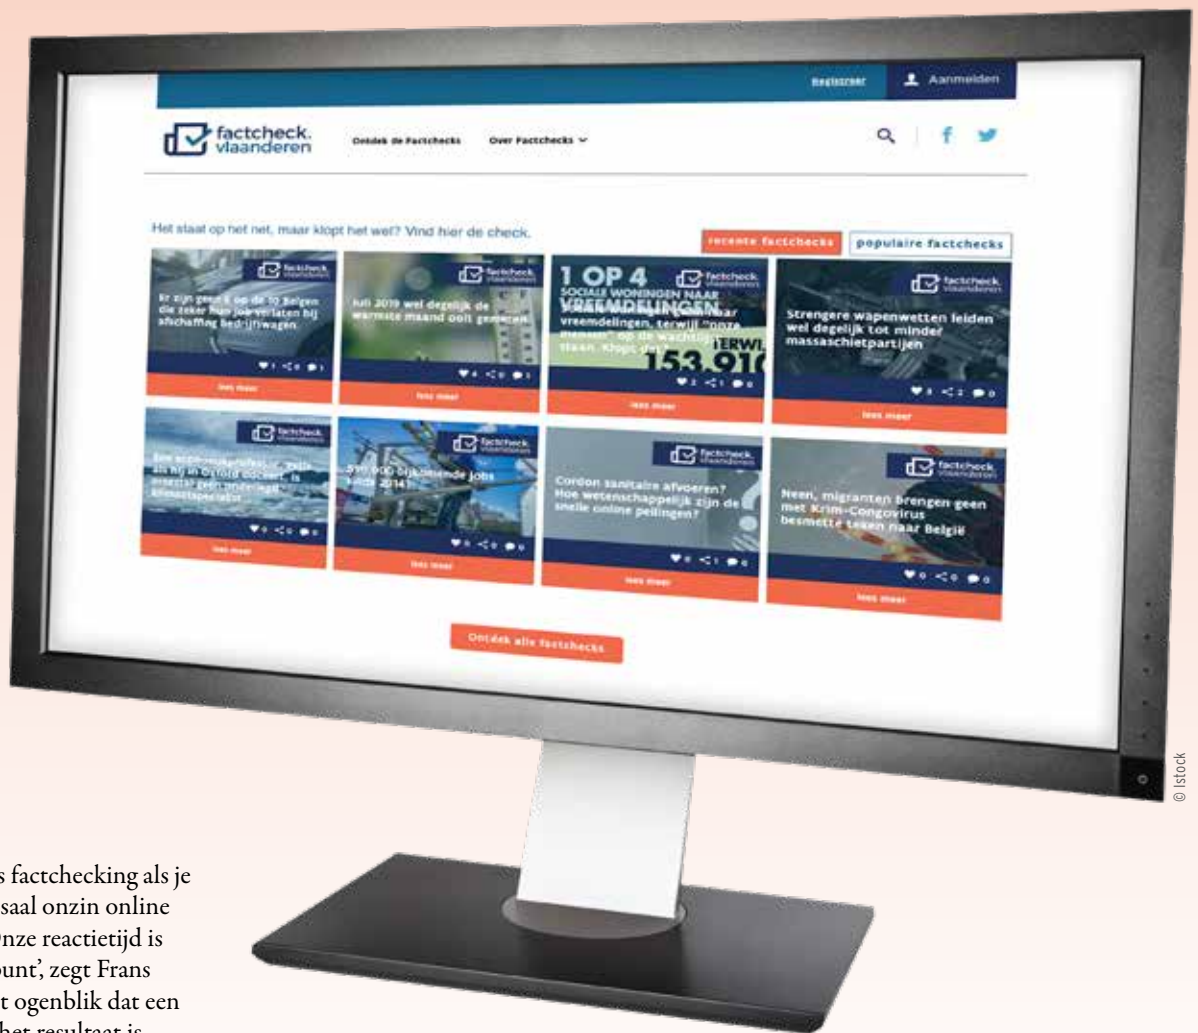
Registreer Aanmelden

factcheck. vlaanderen

Ontdek de Factchecks Over Factchecks

Het staat op het net, maar klopt het wel? Vind hier de check.

recente factchecks populaire factchecks

factcheck. vlaanderen

Er zijn geen 6 op de 10 Belgen die zeker hun job verlaten bij afschaffing bedrijfswagen

lees meer

Juli 2019 wel degelijk de warmste maand ooit gemeten

lees meer

1 OP 4 SOCIALE WONINGEN NAAR VREEMDELINGEN

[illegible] vreemdelingen, terwijl "onze mensen" op de wachtlijst staan. Klopt dit?

153.910

lees meer

Strengere wapenwetten leidden wel degelijk tot minder massaschietpartijen

lees meer

Een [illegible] als hij in Oxford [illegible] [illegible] geen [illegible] klimaatspecialist

lees meer

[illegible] 000 bijkomende jobs sinds 2014?

lees meer

Cordon sanitaire afvoeren? Hoe wetenschappelijk zijn de snelle online peilingen?

lees meer

Neen, migranten brengen geen met Krim-Congovirus besmette teken naar België

lees meer

Ontdek alle factchecks

© Istock

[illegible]s factchecking als je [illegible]saal onzin online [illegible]nze reactietijd is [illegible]ount', zegt Frans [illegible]t ogenblik dat een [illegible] het resultaat is